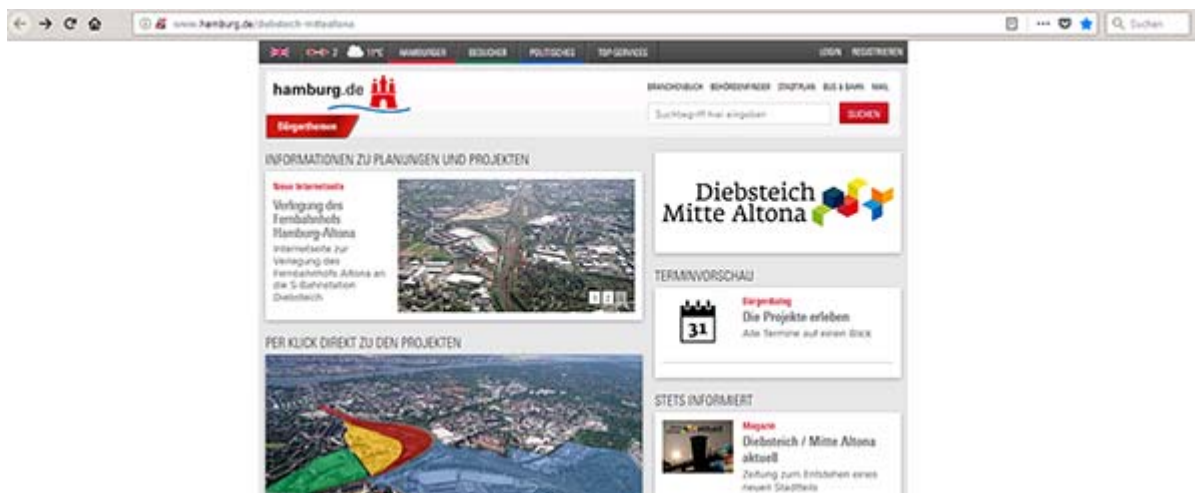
www.hamburg.de/diebsteich-mittealtona

Suchen

2 11°C HAMBURGER BESUCHER POLITISCHES TOP SERVICES LOGIN REGISTRIEREN

hamburg.de

Bürgerthemen

BRANCHENBUCH BEHÖRDENFINDER STADTPLAN BUS & BAHN MAIL

Suchbegriff hier eingeben SUCHEN

INFORMATIONEN ZU PLANUNGEN UND PROJEKTEN

Neue Internetseite

Verlegung des Fernbahnhofs Hamburg-Altona

Internetseite zur Verlegung des Fernbahnhofs Altona an die S-Bahnstation Diebsteich

1 2 3

Diebsteich Mitte Altona

TERMINVORSCHAU

31

Beteiligung

Die Projekte erleben

Alle Termine auf einen Blick

PER KLICK DIREKT ZU DEN PROJEKTEN

STETS INFORMIERT

Magazin

Diebsteich / Mitte Altona aktuell

Zeitung zum Entstehen eines neuen Stadtteils